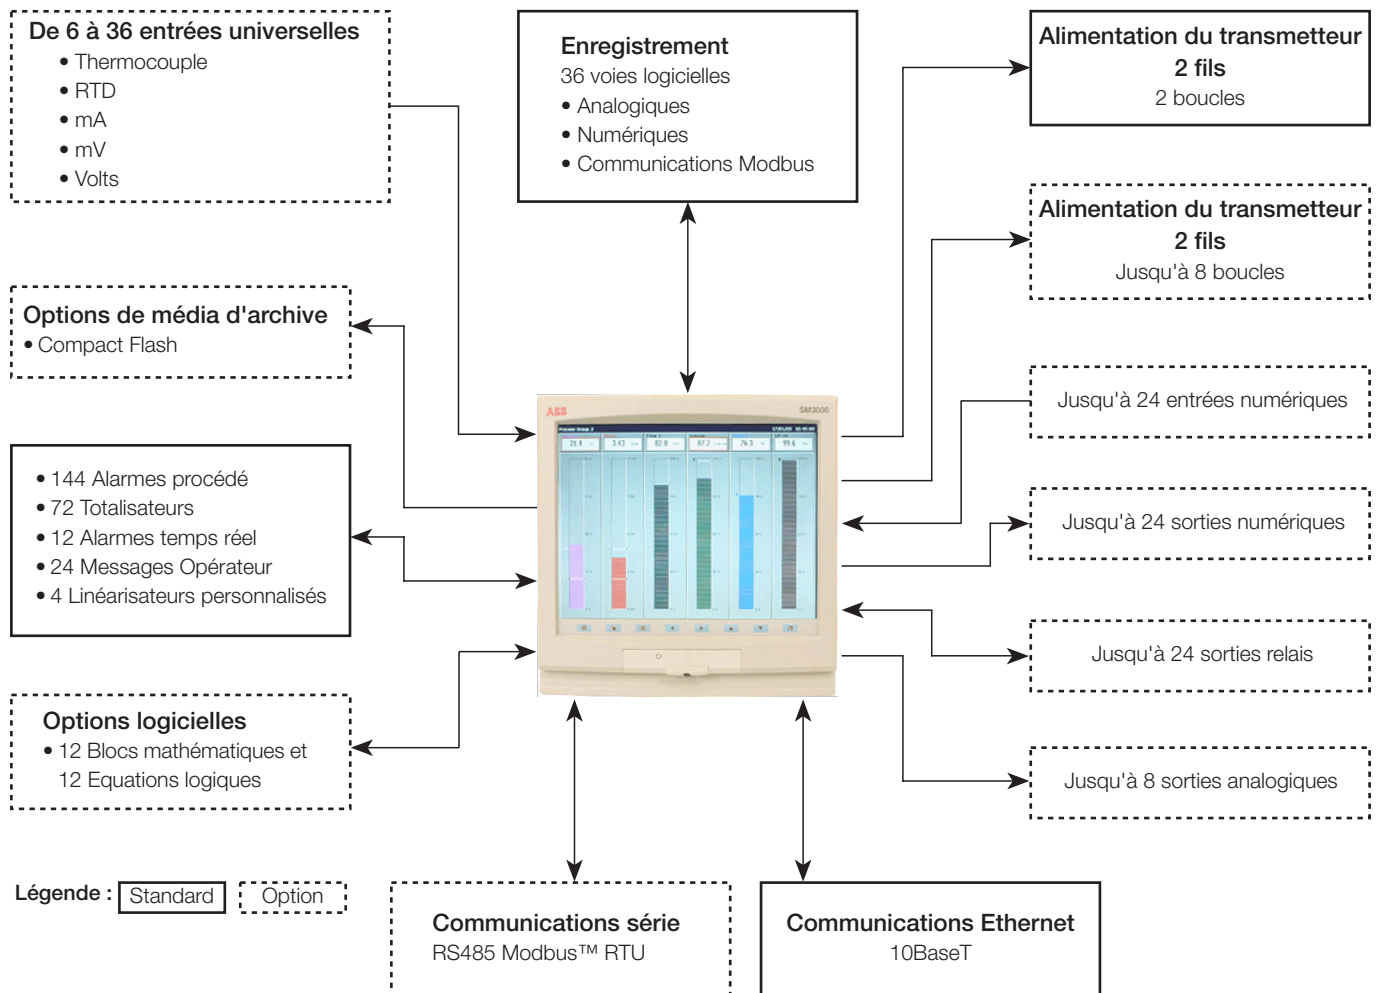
De 6 à 36 entrées universelles
• Thermocouple
• RTD
• mA
• mV
• Volts

Enregistrement
36 voies logicielles
• Analogiques
• Numériques
• Communications Modbus

Alimentation du transmetteur
2 fils
2 boucles

Alimentation du transmetteur
2 fils
Jusqu'à 8 boucles

Options de média d'archive
• Compact Flash

ABB
SM3000

Jusqu'à 24 entrées numériques

• 144 Alarmes procédé
• 72 Totalisateurs
• 12 Alarmes temps réel
• 24 Messages Opérateur
• 4 Linéarisateurs personnalisés

Jusqu'à 24 sorties numériques

Jusqu'à 24 sorties relais

Options logicielles
• 12 Blocs mathématiques et
12 Equations logiques

Jusqu'à 8 sorties analogiques

Légende : Standard Option

Communications série
RS485 Modbus™ RTU

Communications Ethernet
10BaseT